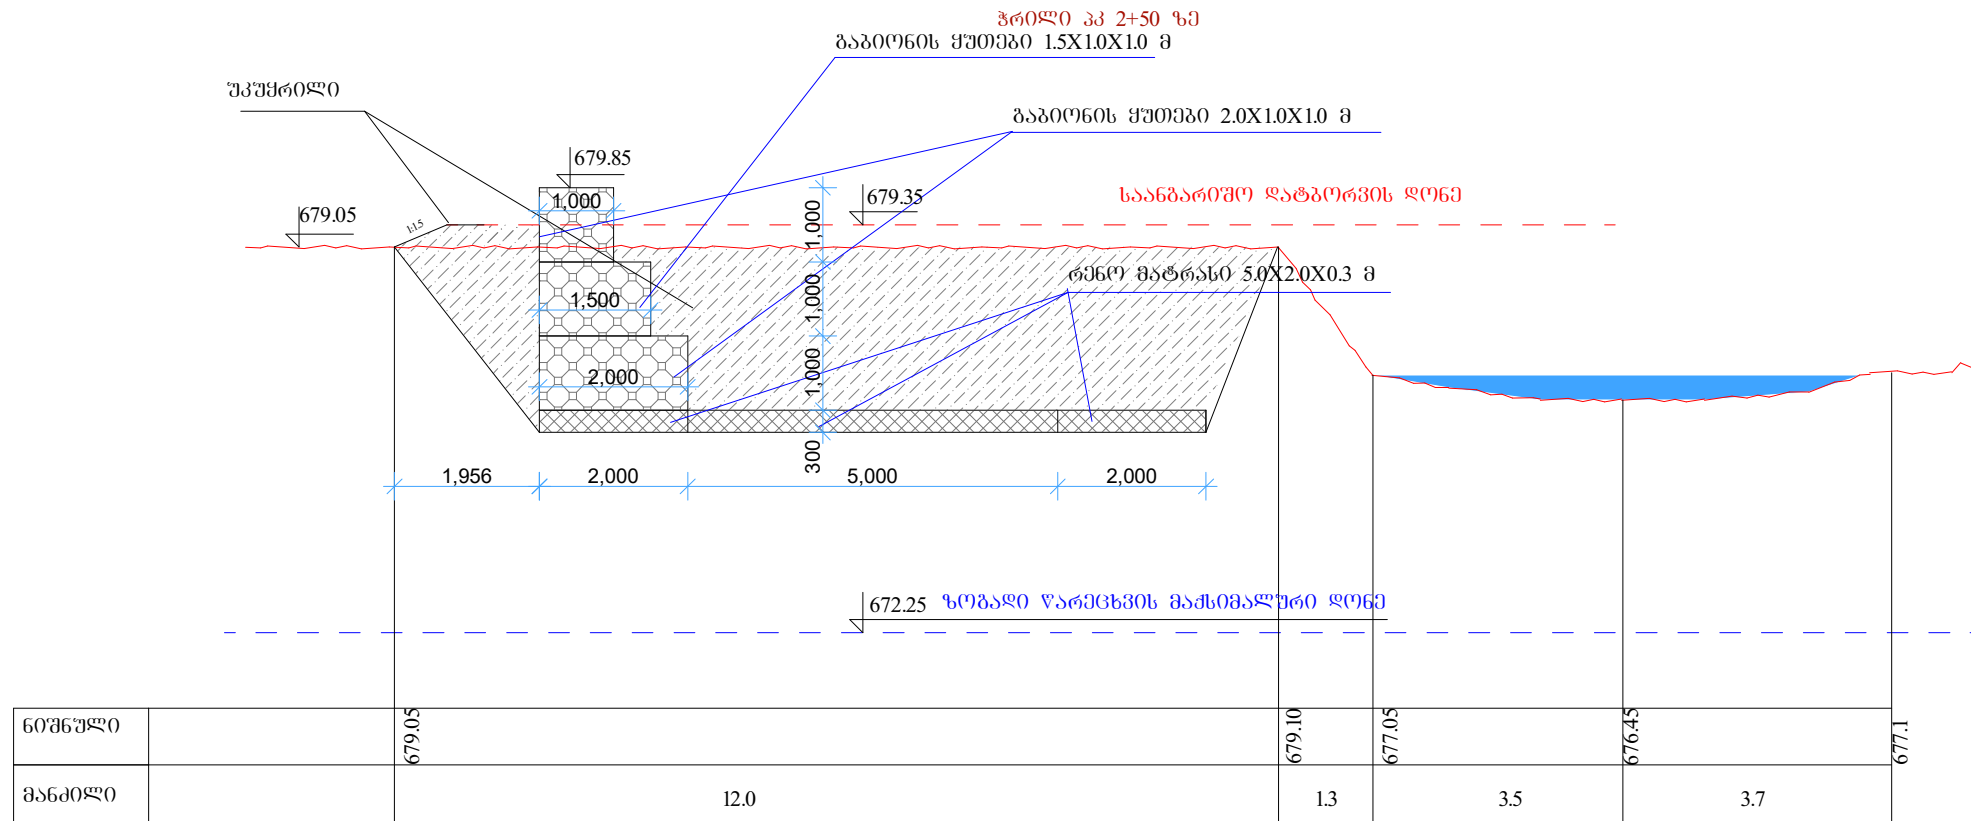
ჭრილი პკ 2+50 ზე
გაბიონის ყუთები 1.5X1.0X1.0 მ
უკუყრილი
გაბიონის ყუთები 2.0X1.0X1.0 მ
679.85
1,000
679.35
საანგარიშო დატბორვის დონე
679.05
1:1.5
1,000
1,500
1,000
რენო მატრასი 5.0X2.0X0.3 მ
2,000
1,000
300
1,956
2,000
5,000
2,000
672.25 ზოგადი წარეცხვის მაქსიმალური დონე

| ნიშნული | 679.05 | 679.10 | 677.05 | 676.45 | 677.1 |
|---|---|---|---|---|---|
| მანძილი | 12.0 | 1.3 | 3.5 | 3.7 | |